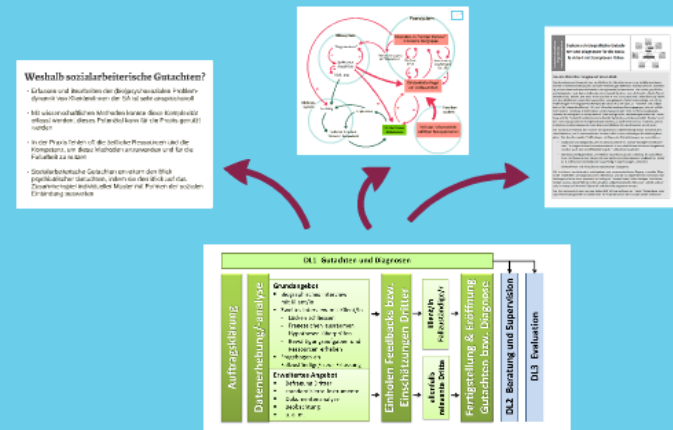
Weshalb sozialarbeiterische Gutachten?

- Erfassen und Beurteilen der (bio)psychosozialen Problemdynamik von Einzelfall von der Sozialarbeit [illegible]
- Mit wissenschaftlichen Methoden können diese Komplexität erfasst werden, dieses Potenzial kann für die Praxis genutzt werden
- In der Praxis fehlen oft die zeitlichen Ressourcen und die Kompetenz, um diese Methoden anzuwenden und für die Fallarbeit zu nutzen
- Sozialarbeiterische Gutachten erweitern den Blick psychiatrischer Gutachten, indem sie den Blick auf das Zusammenspiel individueller Muster mit Faktoren der sozialen Einbindung ausweiten

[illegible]

DL1 Gutachten und Diagnosen

Auftragsklärung

Datenerhebung/-analyse

Grundangebot
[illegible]

Erweitertes Angebot
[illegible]

Einholen Feedbacks bzw. Einschätzungen Dritter

Klient/in Fallzuständige/r

ebenfalls relevante Dritte

Fertigstellung & Eröffnung Gutachten bzw. Diagnose

DL2 Beratung und Supervision

DL3 Evaluation